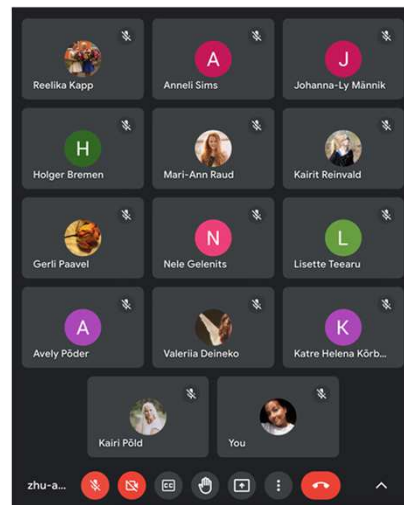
Reelika Kapp

A
Anneli Sims

J
Johanna-Ly Männik

H
Holger Bremen

Mari-Ann Raud

Kairit Reinvald

Gerli Paavel

N
Nele Gelenits

L
Lisette Teearu

A
Avely Põder

Valeriia Deineko

K
Katre Helena Kõrb...

Kairi Põld

You

zhu-a...